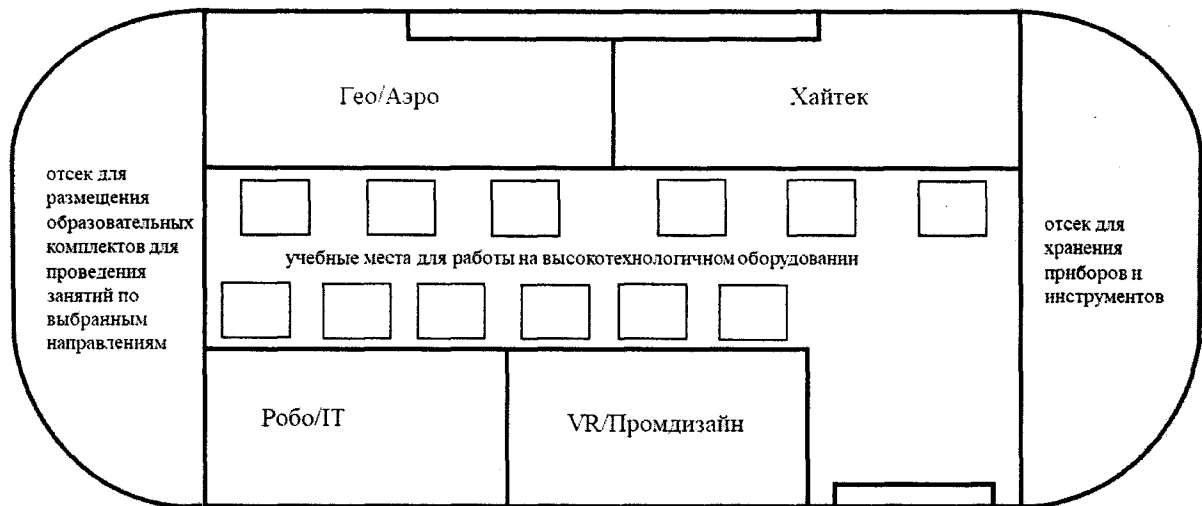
Гео/Аэро

Хайтек

отсек для размещения образовательных комплектов для проведения занятий по выбранным направлениям

учебные места для работы на высокотехнологичном оборудовании

отсек для хранения приборов и инструментов

Робо/IT

VR/Промдизайн